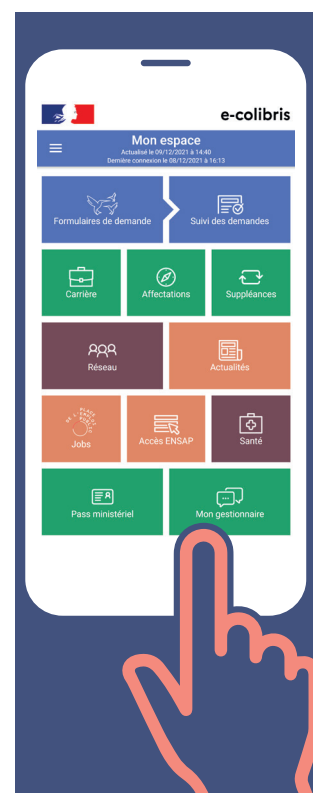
e-colibris

Mon espace
Actualisé le 09/12/2021 à 14:40
Dernière connexion le 08/12/2021 à 16:13

Formulaires de demande
Suivi des demandes
Carrière
Affectations
Suppléances
Réseau
Actualités
Jobs
Accès ENSAP
Santé
Pass ministériel
Mon gestionnaire